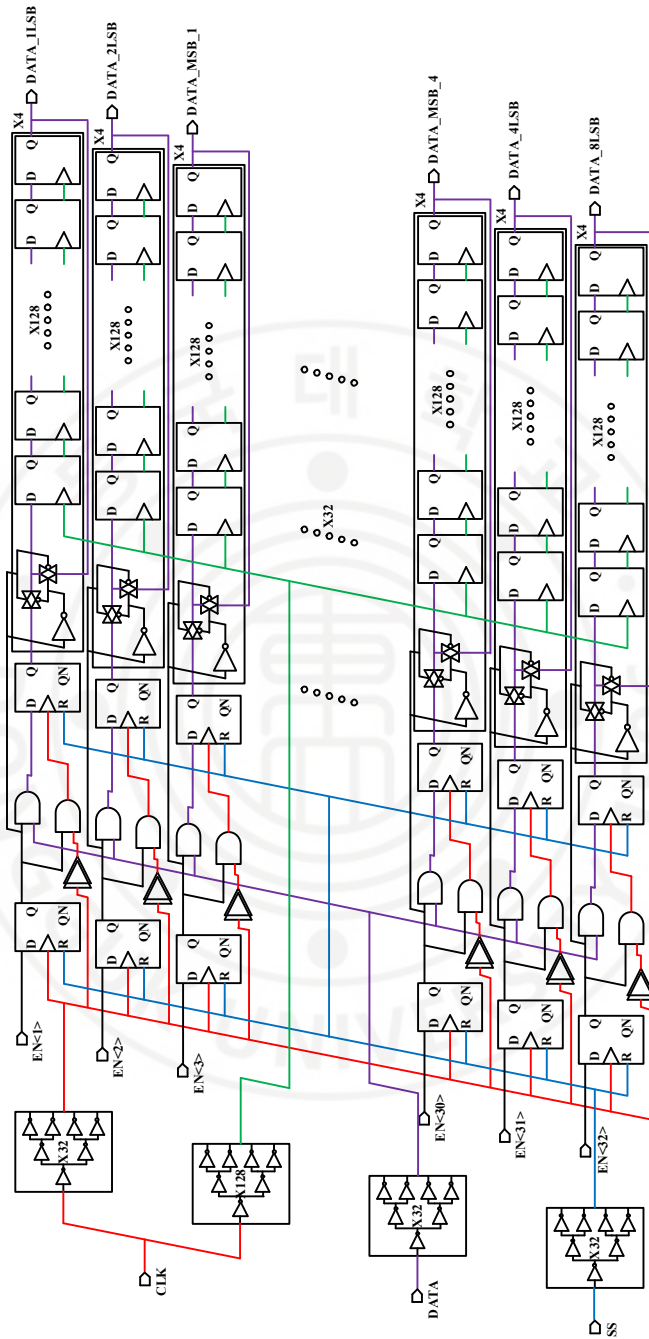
DATA_1LSB
DATA_2LSB
DATA_MSB_1
DATA_MSB_4
DATA_4LSB
DATA_8LSB
X4
X4
X4
X4
X4
X4
Q
D
Q
D
X128
Q
D
Q
D
X128
X128
X128
X128
X128
X32
Q
D
QN
R
EN<1>
EN<2>
EN<3>
EN<30>
EN<31>
EN<32>
X32
X128
X32
X32
CLK
DATA
SS